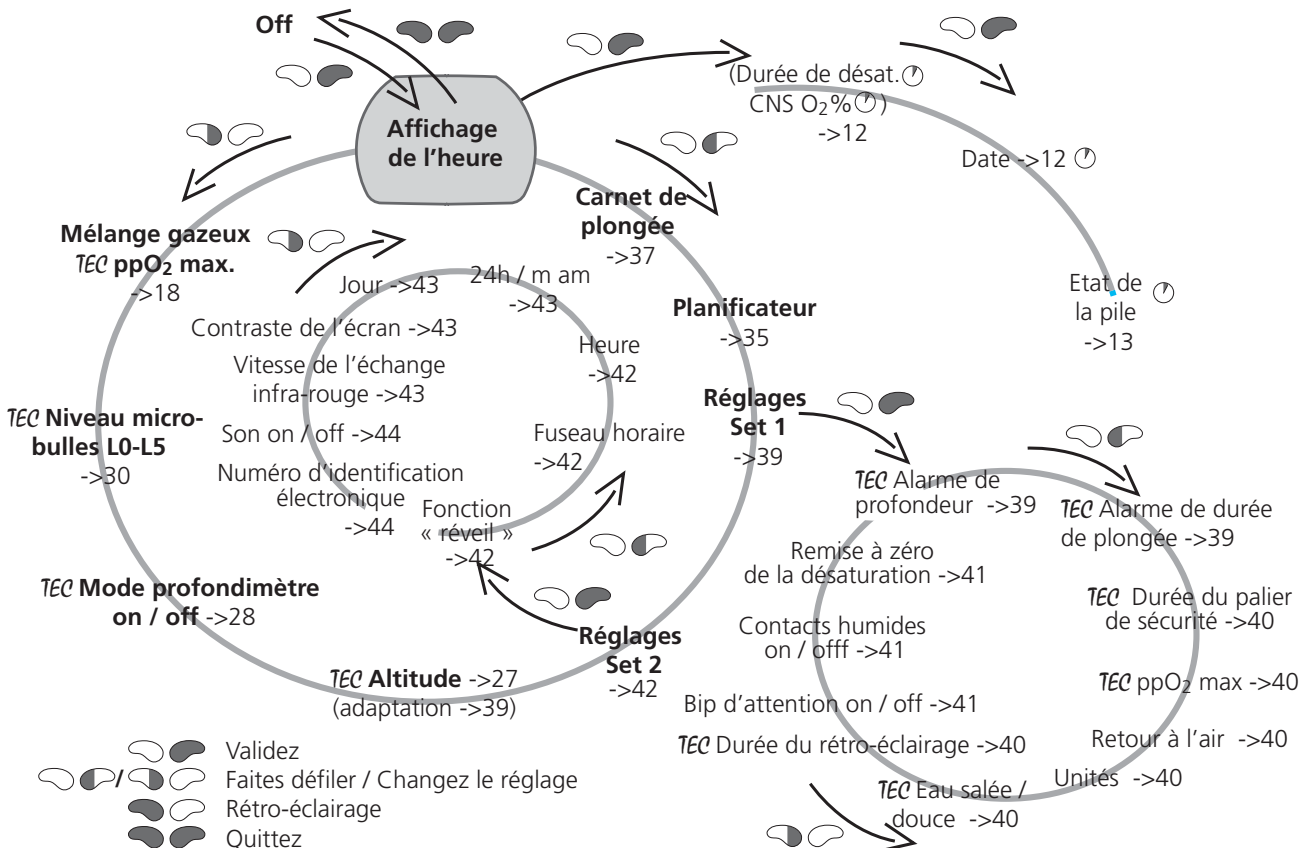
Off

Affichage de l'heure

(Durée de désat.
CNS $O_2$%)
->12

Date ->12

Etat de la pile
->13

Carnet de plongée
->37

Planificateur
->35

Réglages Set 1
->39

Mélange gazeux
TEC $ppO_2$ max.
->18

Jour ->43

24h / m am
->43

Contraste de l'écran ->43

Heure
->42

Vitesse de l'échange infra-rouge ->43

TEC Niveau microbulles L0-L5
->30

Son on / off ->44

Fuseau horaire
->42

Numéro d'identification électronique
->44

Fonction « réveil »
->42

TEC Mode profondimètre on / off ->28

Réglages Set 2
->42

TEC Altitude ->27
(adaptation ->39)

TEC Alarme de profondeur ->39

TEC Alarme de durée de plongée ->39

Remise à zéro de la désaturation ->41

TEC Durée du palier de sécurité ->40

Contacts humides on / offf ->41

TEC $ppO_2$ max ->40

Bip d'attention on / off ->41

Retour à l'air ->40

TEC Durée du rétro-éclairage ->40

Unités ->40

TEC Eau salée / douce ->40

Validez
/ Faites défiler / Changez le réglage
Rétro-éclairage
Quittez